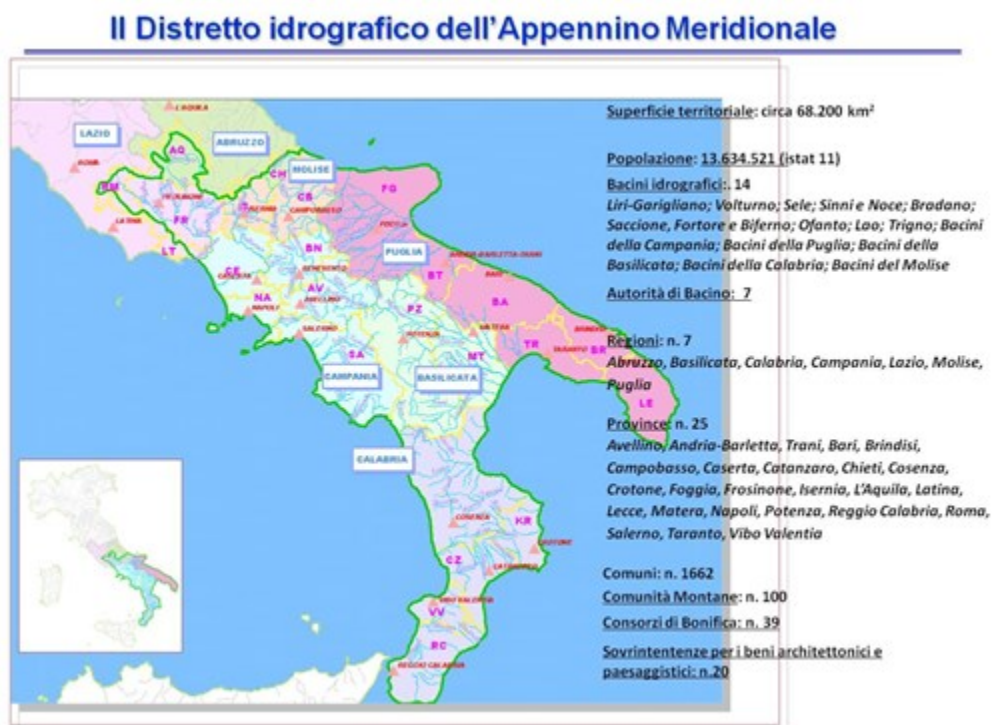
Il Distretto idrografico dell'Appennino Meridionale

LAZIO
ABRUZZO
MOLISE
PUGLIA
CAMPANIA
BASILICATA
CALABRIA
AQ
RM
FR
LT
CH
CB
FG
BN
CE
NA
AV
BT
BA
SA
PZ
MT
TR
BR
LE
KR
CZ
VV
RC

Superficie territoriale: circa 68.200 km²

Popolazione: 13.634.521 (istat 11)

Bacini idrografici:. 14
Liri-Garigliano; Volturno; Sele; Sinni e Noce; Bradano; Saccione, Fortore e Biferno; Ofanto; Lao; Trigno; Bacini della Campania; Bacini della Puglia; Bacini della Basilicata; Bacini della Calabria; Bacini del Molise

Autorità di Bacino: 7

Regioni: n. 7
Abruzzo, Basilicata, Calabria, Campania, Lazio, Molise, Puglia

Province: n. 25
Avellino, Andria-Barletta, Trani, Bari, Brindisi, Campobasso, Caserta, Catanzaro, Chieti, Cosenza, Crotone, Foggia, Frosinone, Isernia, L'Aquila, Latina, Lecce, Matera, Napoli, Potenza, Reggio Calabria, Roma, Salerno, Taranto, Vibo Valentia

Comuni: n. 1662
Comunità Montane: n. 100
Consorzi di Bonifica: n. 39
Sovrintentenze per i beni architettonici e paesaggistici: n.20